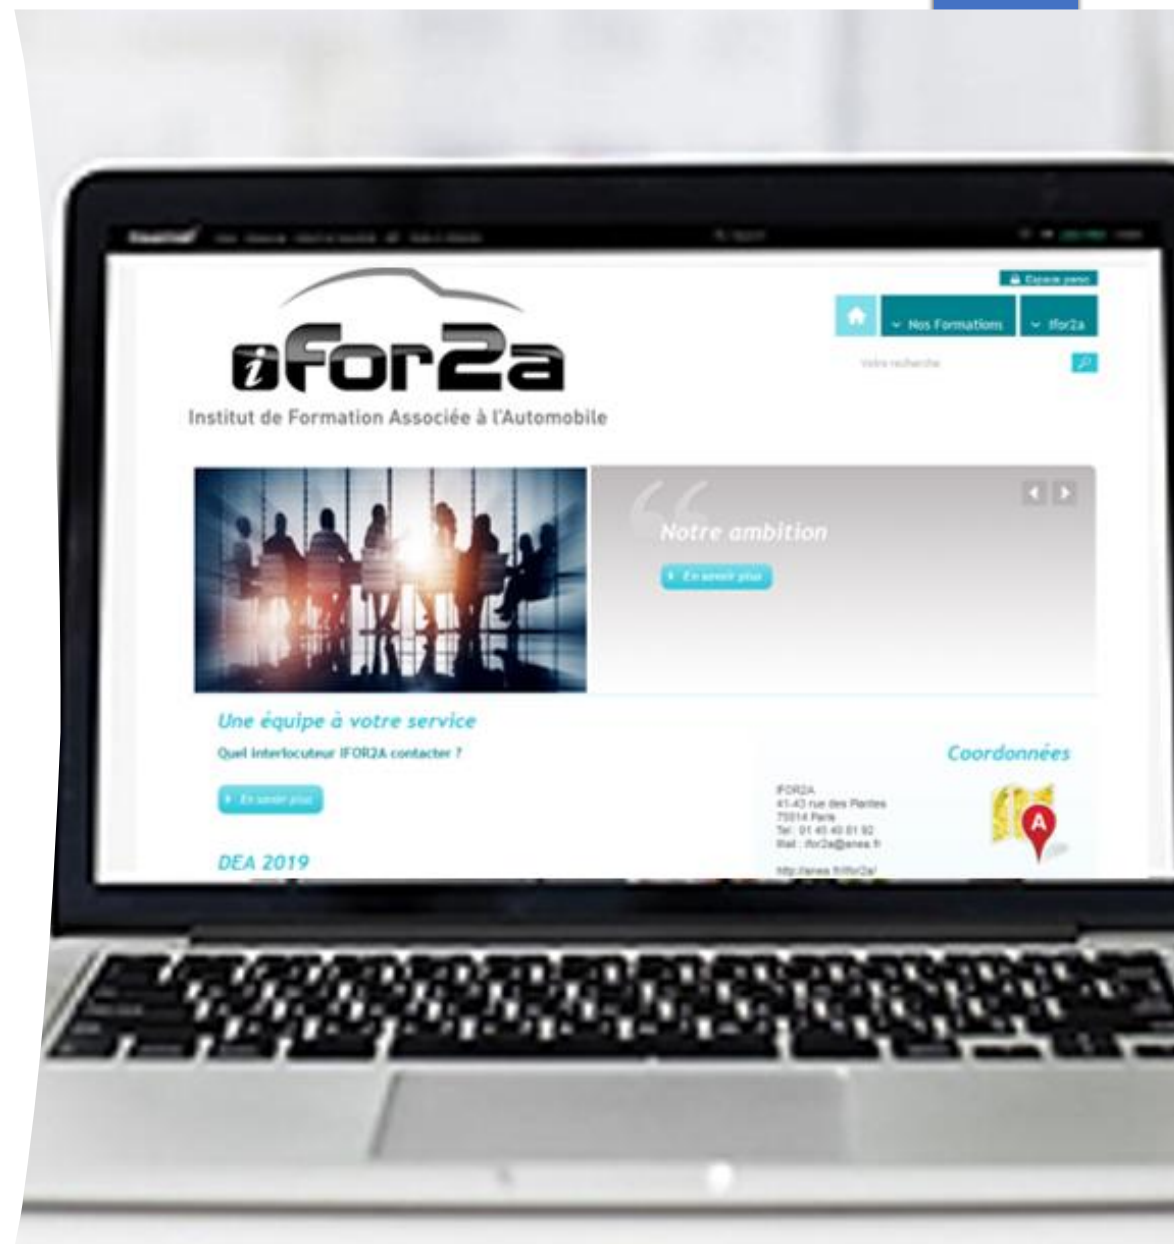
Espace perso

Nos Formations
Ifor2a

Votre recherche

iFor2a
Institut de Formation Associée à l'Automobile

Notre ambition
En savoir plus

Une équipe à votre service
Quel interlocuteur IFOR2A contacter ?
En savoir plus

DEA 2019

Coordonnées
IFOR2A
41-43 rue des Plantes
75014 Paris
Tel : 01 45 40 01 92
Mail : ifor2a@anea.fr
http://anea.fr/ifor2a/